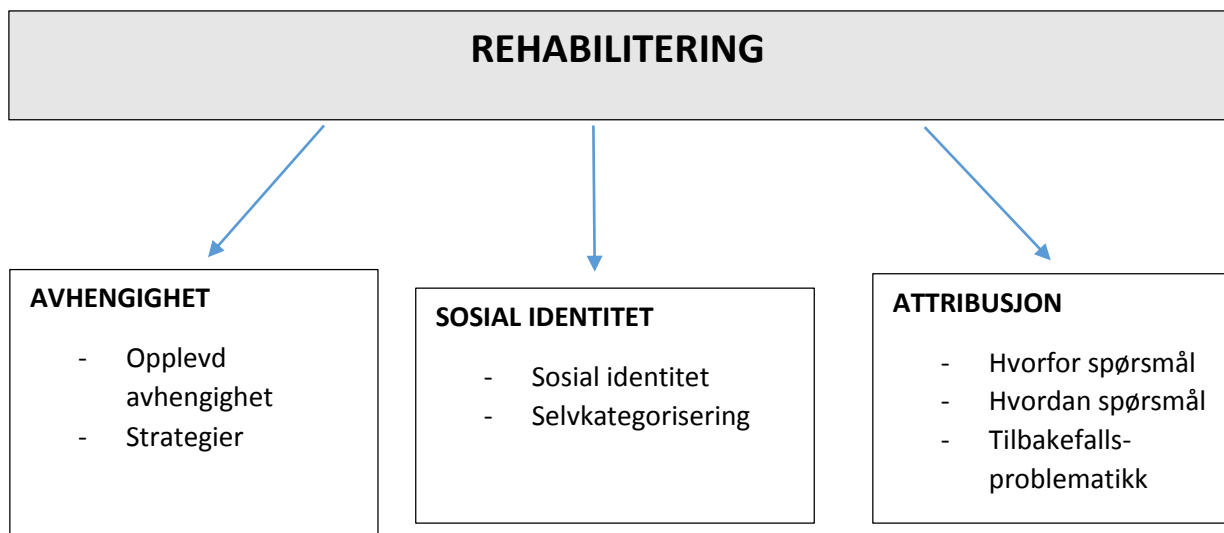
REHABILITERING

AVHENGIGHET

- Opplevd avhengighet
- Strategier

SOSIAL IDENTITET

- Sosial identitet
- Selvkategorisering

ATTRIBUSJON

- Hvorfor spørsmål
- Hvordan spørsmål
- Tilbakefallsproblematikk